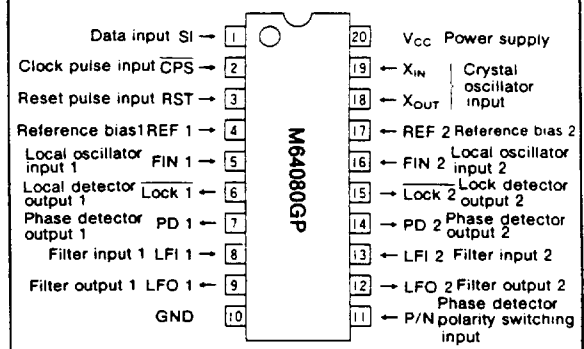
Data input SI → 1
Clock pulse input $\overline{CPS}$ → 2
Reset pulse input RST → 3
Reference bias1 REF 1 → 4
Local oscillator input 1 FIN 1 → 5
Local detector output 1 $\overline{Lock\ 1}$ ← 6
Phase detector output 1 PD 1 ← 7
Filter input 1 LFI 1 → 8
Filter output 1 LFO 1 ← 9
GND 10

M64080GP

20 $V_{CC}$ Power supply
19 ← $X_{IN}$ Crystal oscillator input
18 ← $X_{OUT}$
17 REF 2 Reference bias 2
16 FIN 2 Local oscillator input 2
15 → $\overline{Lock\ 2}$ Lock detector output 2
14 → PD 2 Phase detector output 2
13 → LFI 2 Filter input 2
12 → LFO 2 Filter output 2
11 → P/N Phase detector polarity switching input